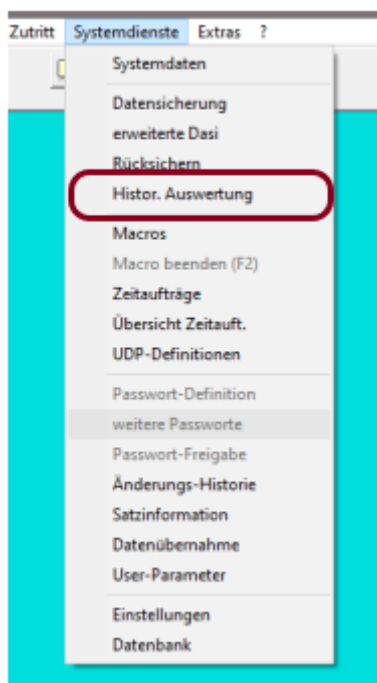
Zutritt Systemdienste Extras ?

Systemdaten

Datensicherung
erweiterte Dasi
Rücksichern
Histor. Auswertung
Macros
Macro beenden (F2)
Zeitaufträge
Übersicht Zeitauft.
UDP-Definitionen

Passwort-Definition
weitere Passworte
Passwort-Freigabe
Änderungs-Historie
Satzinformation
Datenübernahme
User-Parameter

Einstellungen
Datenbank